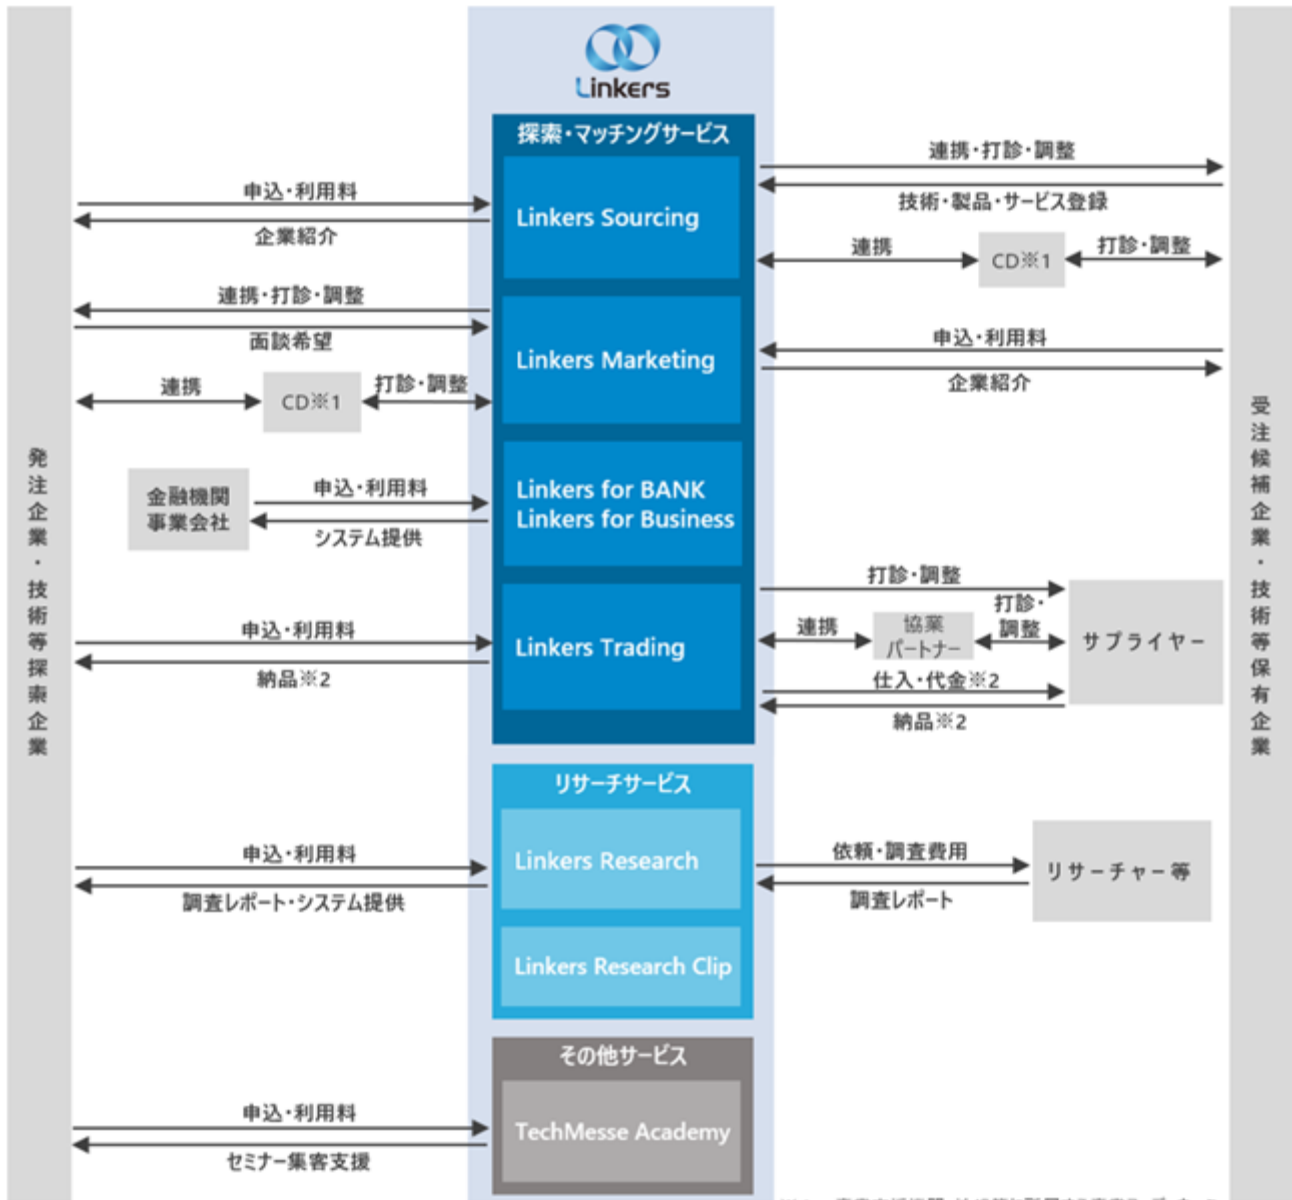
Linkers

発注企業・技術等探索企業

探索・マッチングサービス

Linkers Sourcing

Linkers Marketing

Linkers for BANK
Linkers for Business

Linkers Trading

申込・利用料
企業紹介

連携・打診・調整
面談希望

連携
CD※1
打診・調整

金融機関
事業会社
申込・利用料
システム提供

申込・利用料
納品※2

連携・打診・調整
技術・製品・サービス登録

連携
CD※1
打診・調整

申込・利用料
企業紹介

打診・調整
連携
協業パートナー
打診・調整
サプライヤー
仕入・代金※2
納品※2

受注候補企業・技術等保有企業

リサーチサービス

Linkers Research

Linkers Research Clip

申込・利用料
調査レポート・システム提供

依頼・調査費用
調査レポート
リサーチャー等

その他サービス

TechMesse Academy

申込・利用料
セミナー集客支援

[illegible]